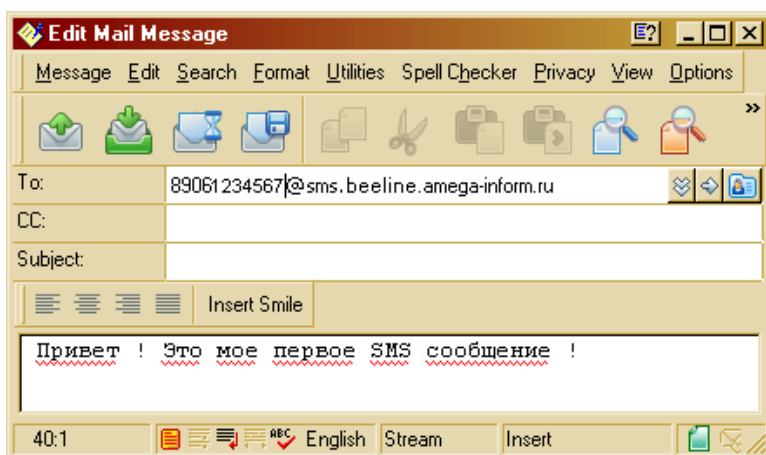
Edit Mail Message

Message Edit Search Format Utilities Spell Checker Privacy View Options

To: 89061234567@sms.beeline.amega-inform.ru

CC:

Subject:

Insert Smile

Привет ! Это мое первое SMS сообщение !

40:1 English Stream Insert